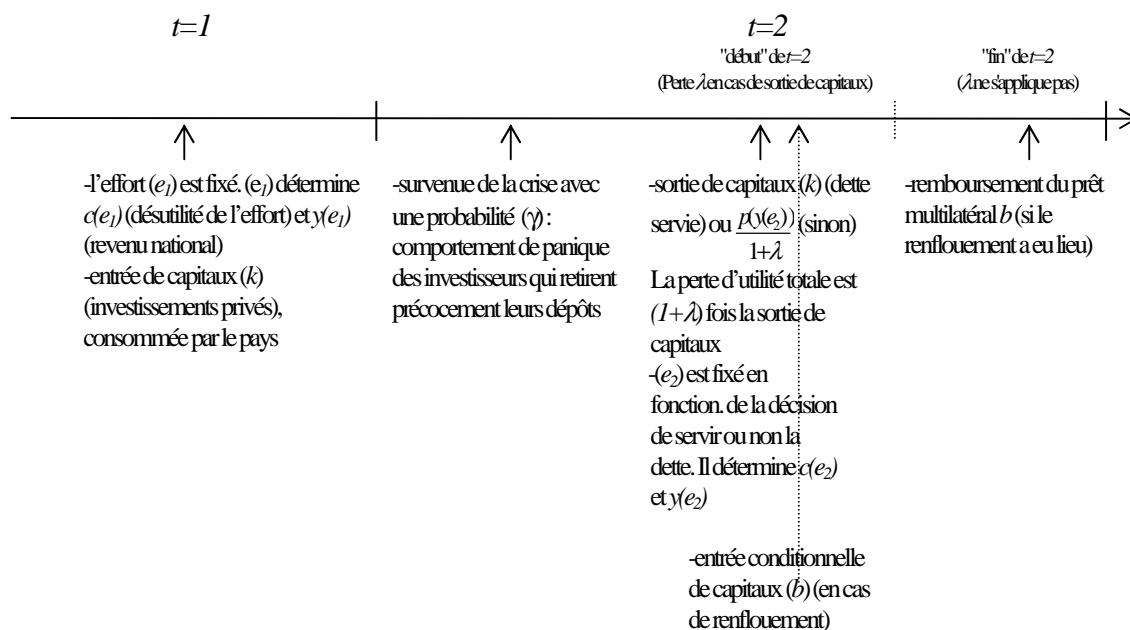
*t=1*

*t=2*

"début" de *t=2*
(Perte $\lambda$ en cas de sortie de capitaux)

"fin" de *t=2*
($\lambda$ ne s'applique pas)

-l'effort ($e_1$) est fixé. ($e_1$) détermine $c(e_1)$ (désutilité de l'effort) et $y(e_1)$ (revenu national)
-entrée de capitaux ($k$) (investissements privés), consommée par le pays

-survenue de la crise avec une probabilité ($\gamma$) : comportement de panique des investisseurs qui retirent précocement leurs dépôts

-sortie de capitaux ($k$) (dette servie) ou $\frac{p(y(e_2))}{1+\lambda}$ (sinon)
La perte d'utilité totale est $(1+\lambda)$ fois la sortie de capitaux
-($e_2$) est fixé en fonction. de la décision de servir ou non la dette. Il détermine $c(e_2)$ et $y(e_2)$

-remboursement du prêt multilatéral $b$ (si le renflouement a eu lieu)

-entrée conditionnelle de capitaux ($b$) (en cas de renflouement)